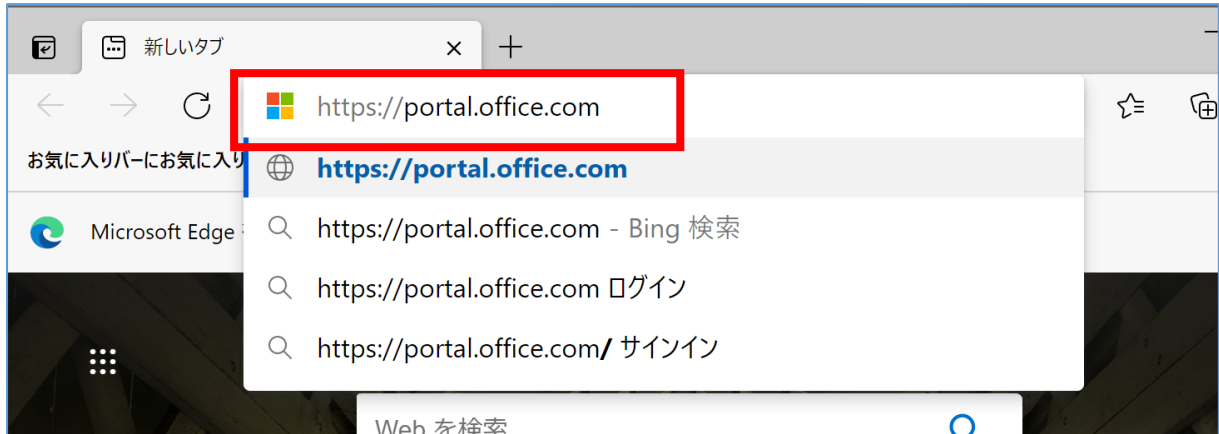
新しいタブ

https://portal.office.com

お気に入りバーにお気に入り

https://portal.office.com

Microsoft Edge

https://portal.office.com - Bing 検索

https://portal.office.com ログイン

https://portal.office.com/ サインイン

Web を検索